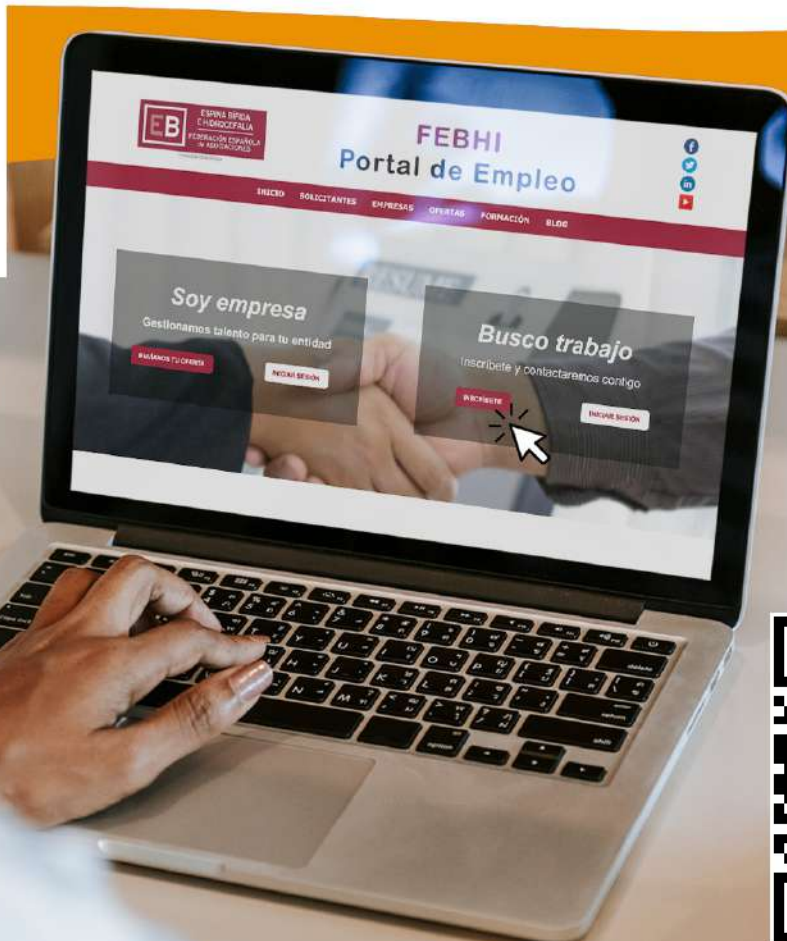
EB ESPINA BÍFIDA E HIDROCEFALIA FEDERACIÓN ESPAÑOLA DE ASOCIACIONES

FEBHI
Portal de Empleo

INICIO SOLICITANTES EMPRESAS OFERTAS FORMACIÓN BLOG

Soy empresa
Gestionamos talento para tu entidad
PUBLICA TU OFERTA
INICIAR SESIÓN

Busco trabajo
Inscríbete y contactaremos contigo
INSCRÍBETE
INICIAR SESIÓN